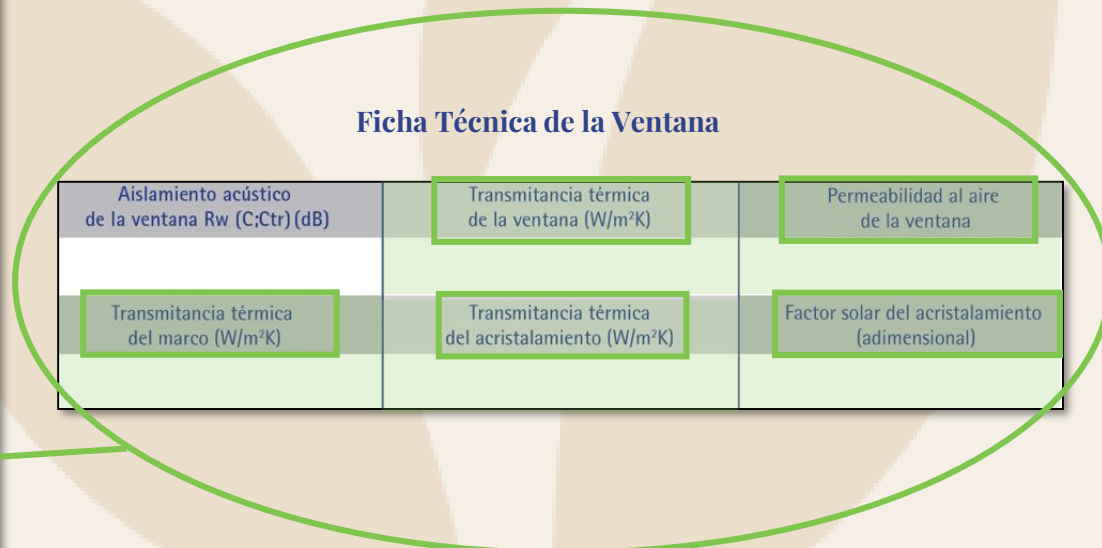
Ficha Técnica de la Ventana

| Aislamiento acústico de la ventana Rw (C;Ctr) (dB) | Transmitancia térmica de la ventana (W/m²K) | Permeabilidad al aire de la ventana |
|---|---|---|
| | | |
| Transmitancia térmica del marco (W/m²K) | Transmitancia térmica del acristalamiento (W/m²K) | Factor solar del acristalamiento (adimensional) |
| | | |